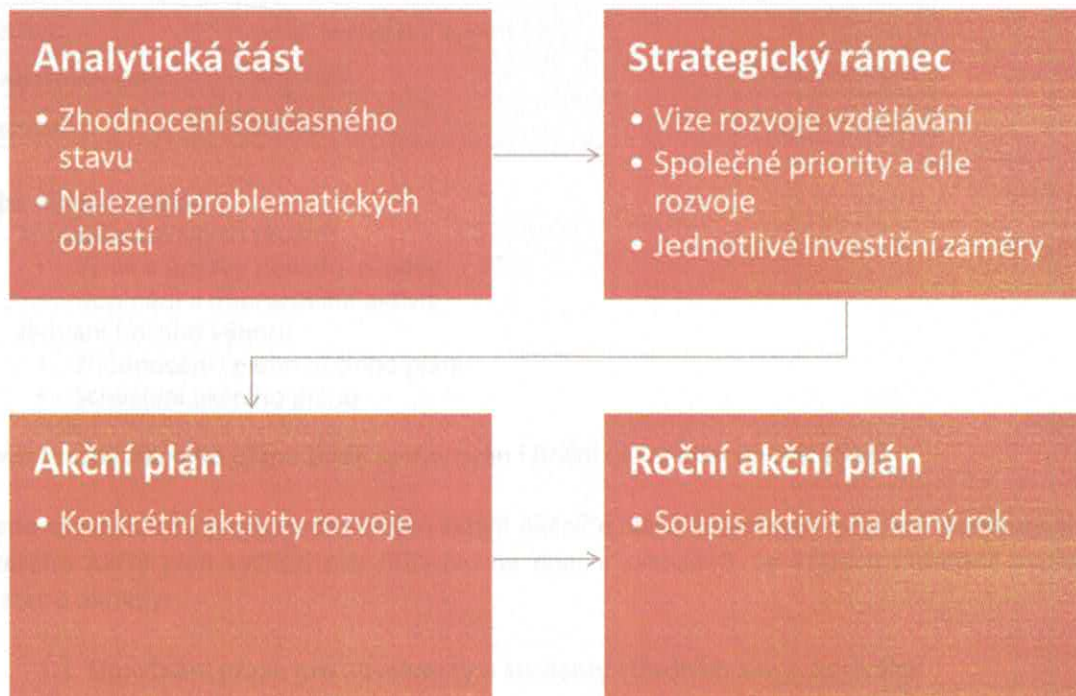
Analytická část

- Zhodnocení současného stavu
- Nalezení problematických oblastí

Strategický rámec

- Vize rozvoje vzdělávání
- Společné priority a cíle rozvoje
- Jednotlivé Investiční záměry

Akční plán

- Konkrétní aktivity rozvoje

Roční akční plán

- Soupis aktivit na daný rok